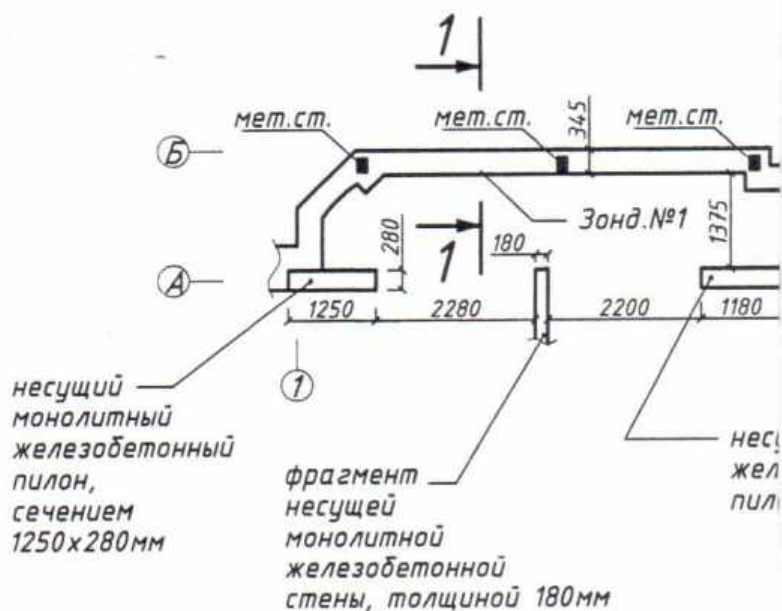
1

мет.ст.

мет.ст.

345

мет.ст.

Б

Зонд.№1

1375

280

1

180

А

1250

2280

2200

1180

1

несущий монолитный железобетонный пилон, сечением 1250x280мм

фрагмент несущей монолитной железобетонной стены, толщиной 180мм

нес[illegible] жел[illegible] пил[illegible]